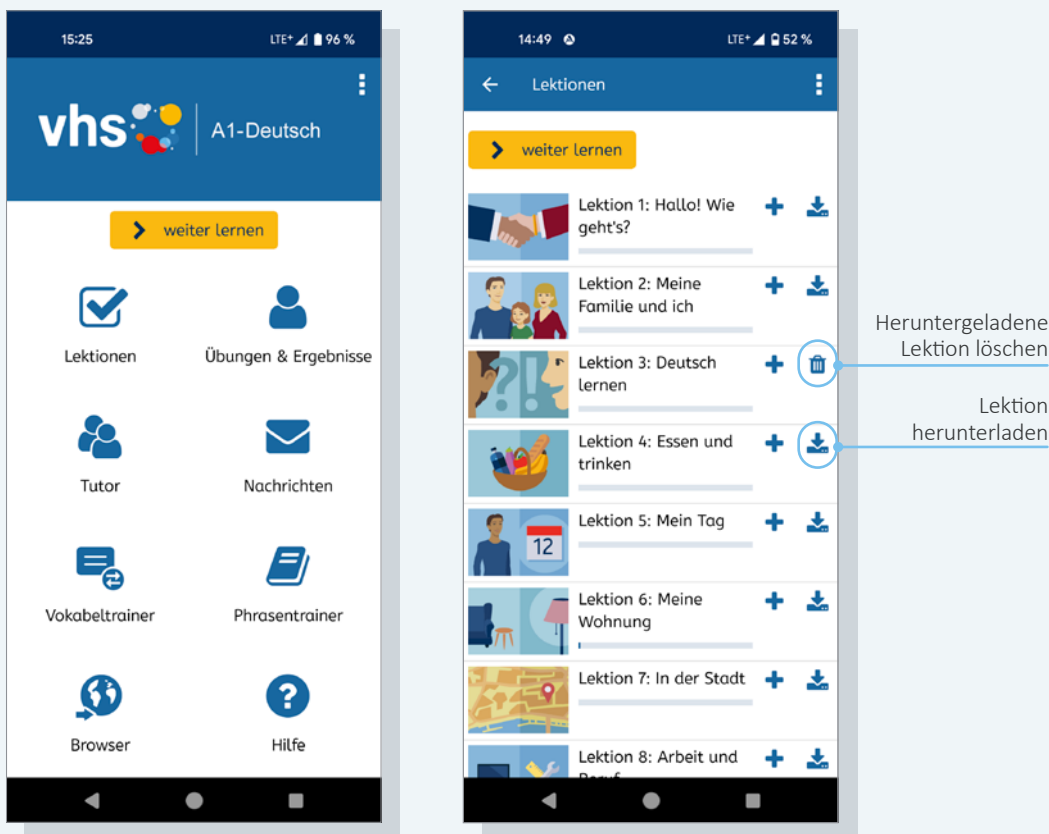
15:25 LTE⁺ 96 %

vhs A1-Deutsch

weiter lernen

Lektionen

Übungen & Ergebnisse

Tutor

Nachrichten

Vokabeltrainer

Phrasentrainer

Browser

Hilfe

14:49 LTE⁺ 52 %

Lektionen

weiter lernen

Lektion 1: Hallo! Wie geht's?

Lektion 2: Meine Familie und ich

Lektion 3: Deutsch lernen

Lektion 4: Essen und trinken

Lektion 5: Mein Tag

12

Lektion 6: Meine Wohnung

Lektion 7: In der Stadt

Lektion 8: Arbeit und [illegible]

Heruntergeladene Lektion löschen

Lektion herunterladen